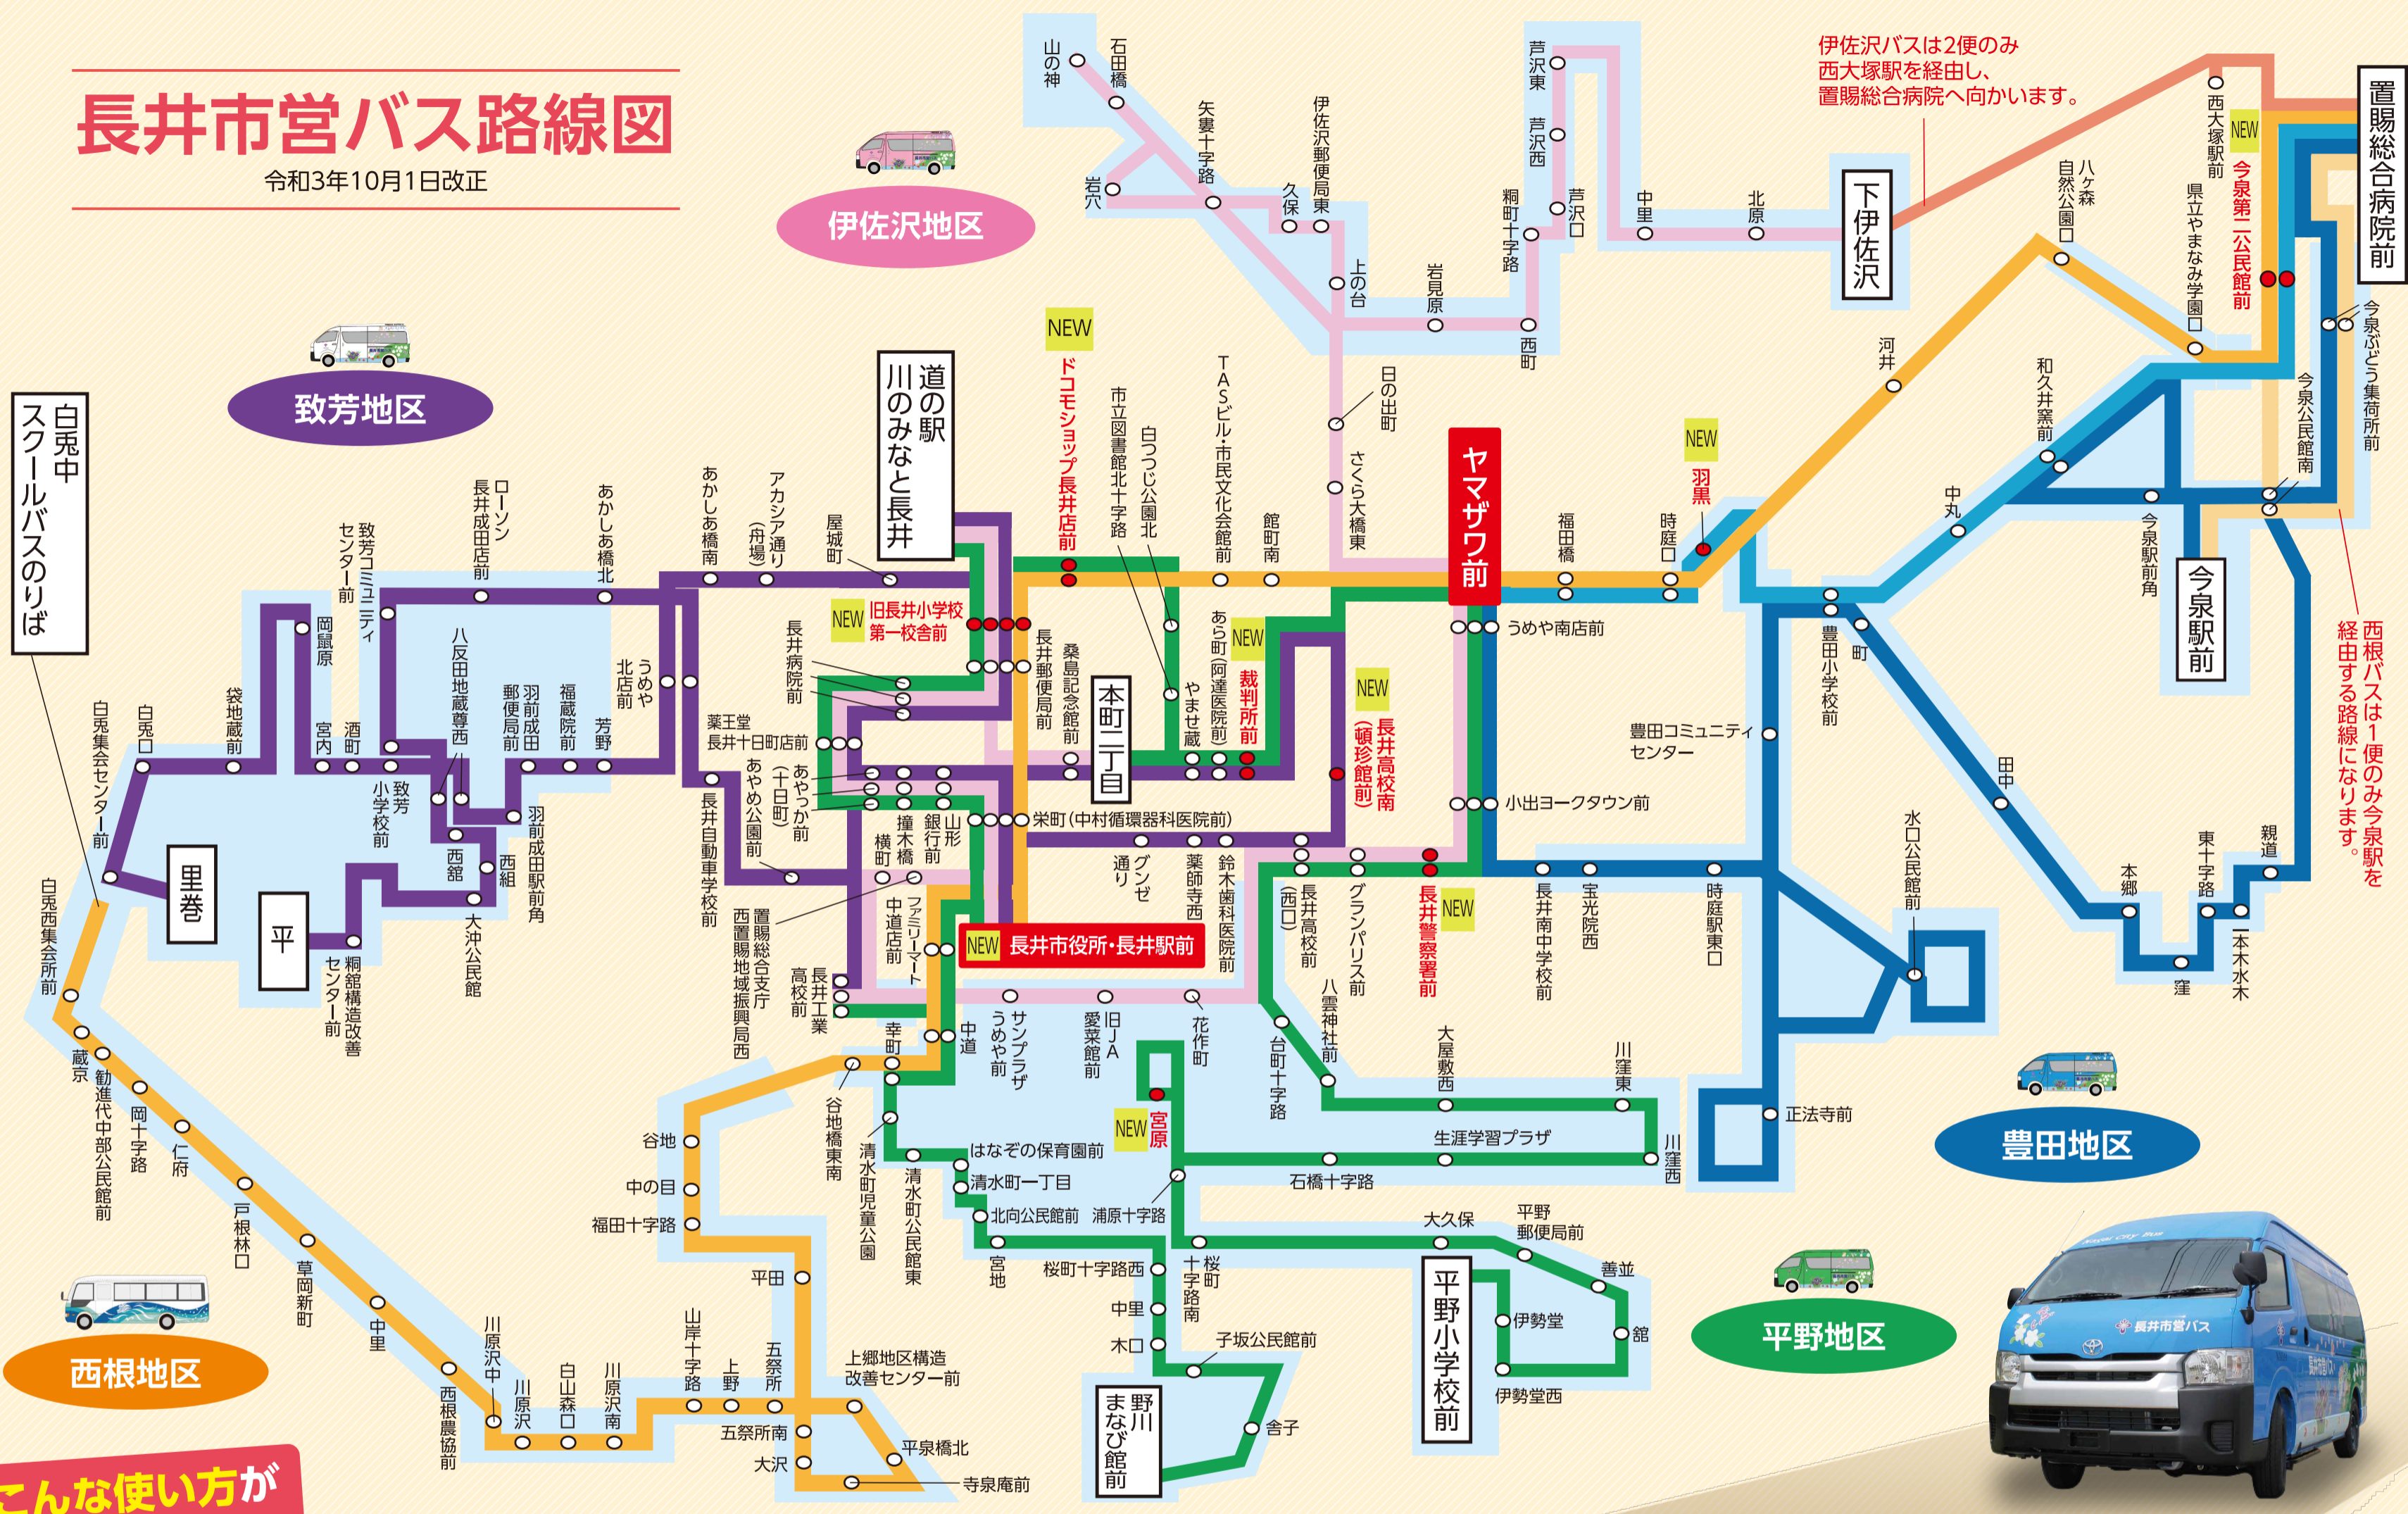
長井市営バス路線図
令和3年10月1日改正

伊佐沢地区
致芳地区
豊田地区
平野地区
西根地区

伊佐沢バスは2便のみ西大塚駅を経由し、置賜総合病院へ向かいます。

西根バスは1便のみ今泉駅を経由する路線になります。

置賜総合病院前
下伊佐沢
今泉駅前
ヤマザワ前
本町二丁目
道の駅 川のみなと長井
白兎中 スクールバスのりば
平野小学校前
野川まなび館前

NEW 長井市役所・長井駅前

山の神
石田橋
岩穴
矢裏十字路
久保
伊佐沢郵便局東
上の台
芦沢東
芦沢西
芦沢口
蒲町十字路
岩見原
西町
中里
北原
西大塚駅前
NEW 今泉第二公民館前
八ヶ森自然公園口
県立やまなみ学園口
今泉ぶどう集荷所前
今泉公民館前
和久井窯前
中丸
今泉駅前角
河井
NEW 羽黒
時庭口
福田橋
日の出町
さくら大橋東
館町南
TASビル・市民文化会館前
白つつじ公園北
市立図書館北十字路
NEW ドコモショップ長井店前
屋城町
アカシア通り(舟場)
あかしあ橋南
あかしあ橋北
ローソン長井成田店前
致芳コミュニティセンター前
岡鼠原
宮内
酒町
袋地蔵前
白兎口
白兎集会センター前
八反田地蔵尊西
羽前成田郵便局前
福蔵院前
芳野
うめや北店前
NEW 旧長井小学校第一校舎前
長井病院前
薬王堂長井十日町店前
あやめ公園前
あやっか前(十日町)
長井郵便局前
桑島記念館前
やませ蔵
あら町(阿達医院前)
NEW 裁判所前
NEW 長井高校南(頓珍館前)
うめや南店前
豊田小学校前
町
豊田コミュニティセンター
小出ヨークタウン前
田中
本郷
東十字路
親道
一本木水木
窪
水口公民館前
時庭駅東口
宝光院西
長井南中学校前
NEW 長井警察署前
グランパリス前
長井高校前(西口)
鈴木歯科医院前
薬師寺西
グンゼ通り
栄町(中村循環器科医院前)
山形銀行前
撞木橋
横町
ファミリーマート中道店前
置賜総合支庁西置賜地域振興局西
長井自動車学校前
長井工業高校前
致芳小学校前
西館
西組
羽前成田駅前角
大沖公民館
粡町構造改善センター前
里巻
平
白兎西集会所前
蔵京
勧進代中部公民館前
岡十字路
仁府
戸根林口
草岡新町
中里
西根農協前
川原沢中
川原沢
白山森口
川原沢南
山岸十字路
上野
五祭所
五祭所南
大沢
平泉橋北
寺泉庵前
上郷地区構造改善センター前
平田
福田十字路
中の目
谷地
谷地橋東南
清水町児童公園
清水町公民館東
幸町
中道
サンプラザうめや前
旧JA愛菜館前
花作町
台町十字路
八雲神社前
大屋敷西
川窪東
川窪西
生涯学習プラザ
石橋十字路
正法寺前
NEW 宮原
はなぞの保育園前
清水町一丁目
北向公民館前
浦原十字路
宮地
桜町十字路西
桜町十字路南
中里
木口
子坂公民館前
舎子
大久保
平野郵便局前
善並
館
伊勢堂
伊勢堂西

長井市営バス
こんな使い方が